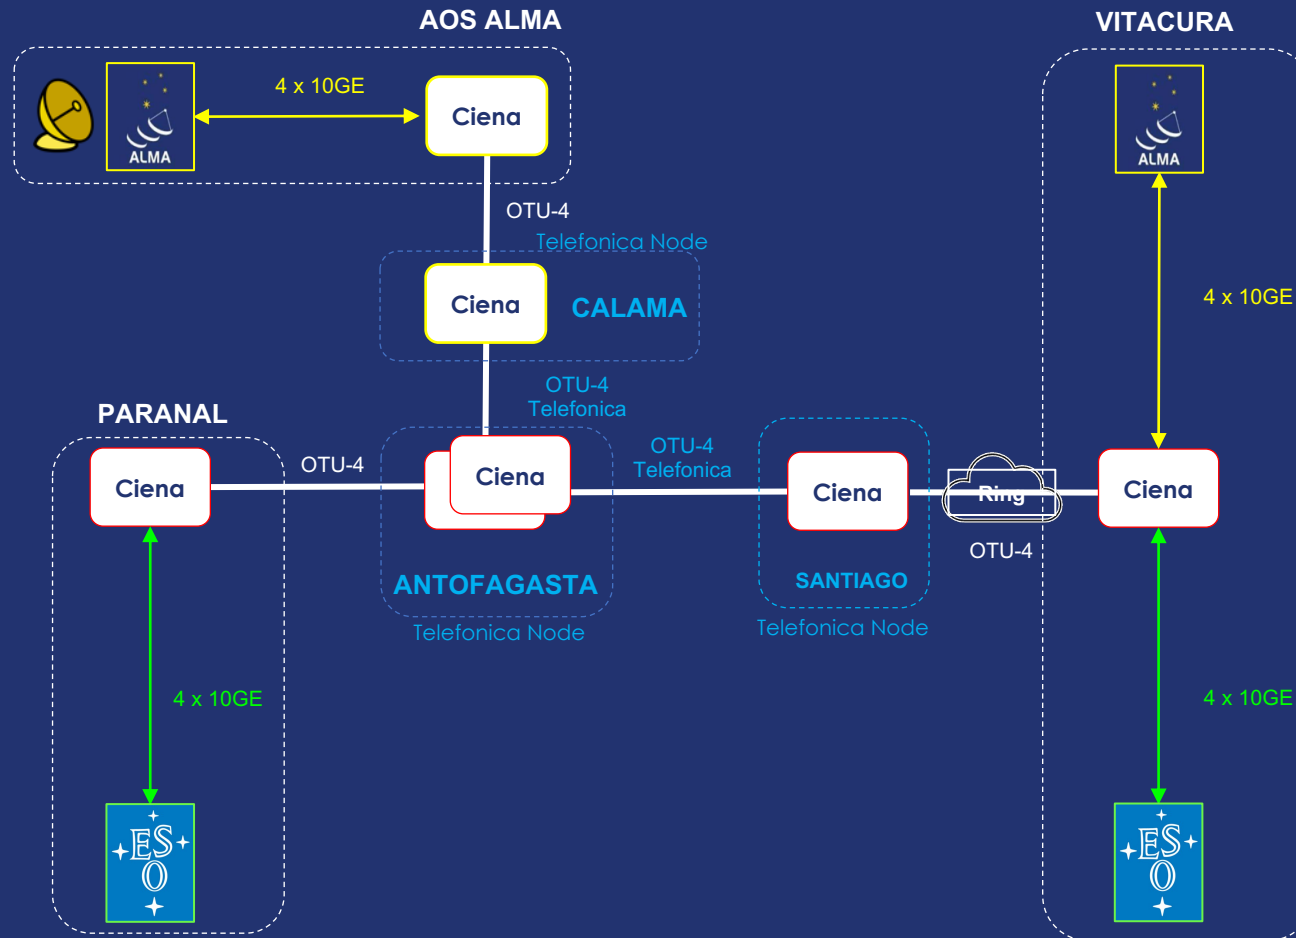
AOS ALMA

ALMA

4 x 10GE

Ciena

OTU-4

Telefonica Node

Ciena

CALAMA

OTU-4
Telefonica

VITACURA

ALMA

4 x 10GE

PARANAL

Ciena

OTU-4

Ciena

OTU-4
Telefonica

Ciena

Ring

Ciena

OTU-4

ANTOFAGASTA

Telefonica Node

SANTIAGO

Telefonica Node

4 x 10GE

4 x 10GE

ESO

ESO